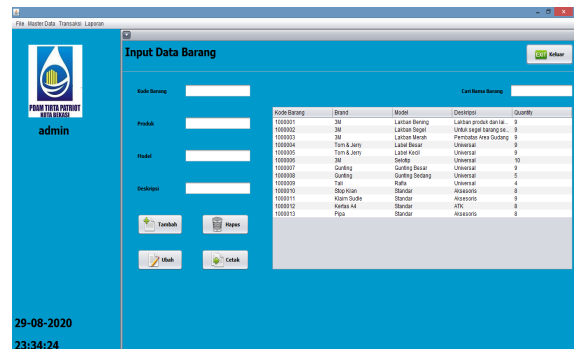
File Master Data Transaksi Laporan

PDAM TIRTA PATRIOT
KOTA BEKASI

admin

29-08-2020

23:34:24

Input Data Barang

EXIT Keluar

Kode Barang

Produk

Model

Deskripsi

Cari Nama Barang

Tambah

Hapus

Ubah

Cetak

| Kode Barang | Brand | Model | Desripsi | Quantity |
|---|---|---|---|---|
| 1000001 | 3M | Lakban Bening | Lakban produk dan lai... | 9 |
| 1000002 | 3M | Lakban Segel | Untuk segel barang se... | 9 |
| 1000003 | 3M | Lakban Merah | Pembatas Area Gudang | 9 |
| 1000004 | Tom & Jerry | Label Besar | Universal | 9 |
| 1000005 | Tom & Jerry | Label Kecil | Universal | 9 |
| 1000006 | 3M | Selotip | Universal | 10 |
| 1000007 | Gunting | Gunting Besar | Universal | 9 |
| 1000008 | Gunting | Gunting Sedang | Universal | 5 |
| 1000009 | Tali | Rafia | Universal | 4 |
| 1000010 | Stop Kran | Standar | Aksesoris | 8 |
| 1000011 | Klaim Sudle | Standar | Aksesoris | 9 |
| 1000012 | Kertas A4 | Standar | ATK | 8 |
| 1000013 | Pipa | Standar | Aksesoris | 8 |